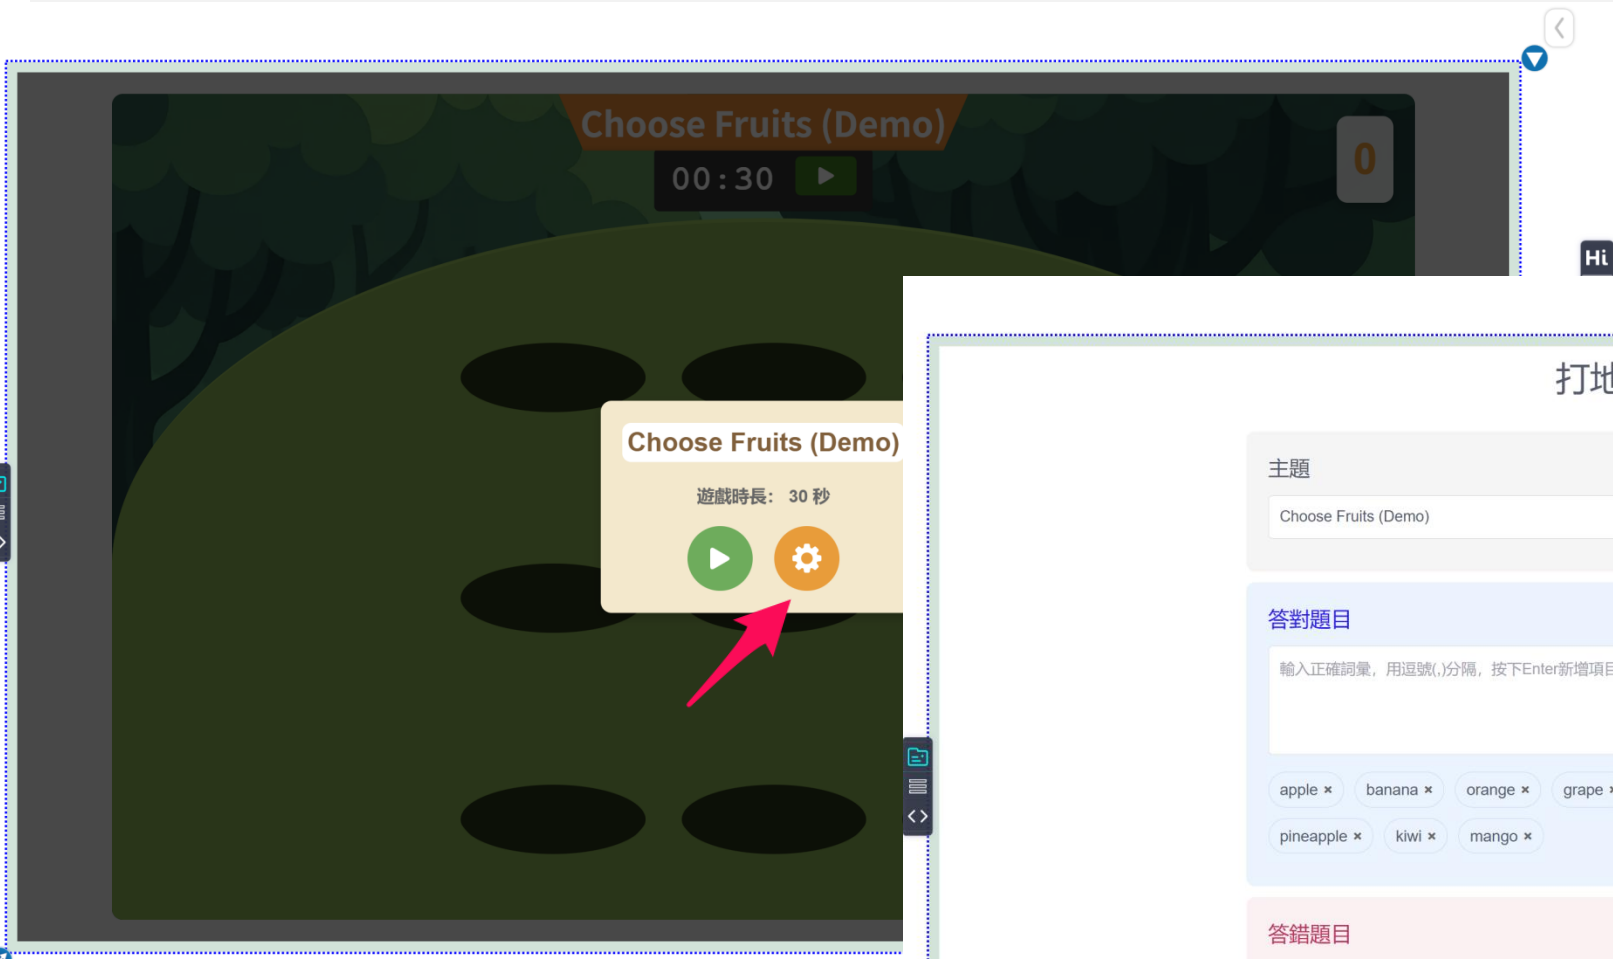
Choose Fruits (Demo)

00:30

0

Hi

Choose Fruits (Demo)

遊戲時長： 30 秒

打地

主題

Choose Fruits (Demo)

答對題目

輸入正確詞彙，用逗號(,)分隔，按下Enter新增項目

apple × banana × orange × grape

pineapple × kiwi × mango ×

答錯題目